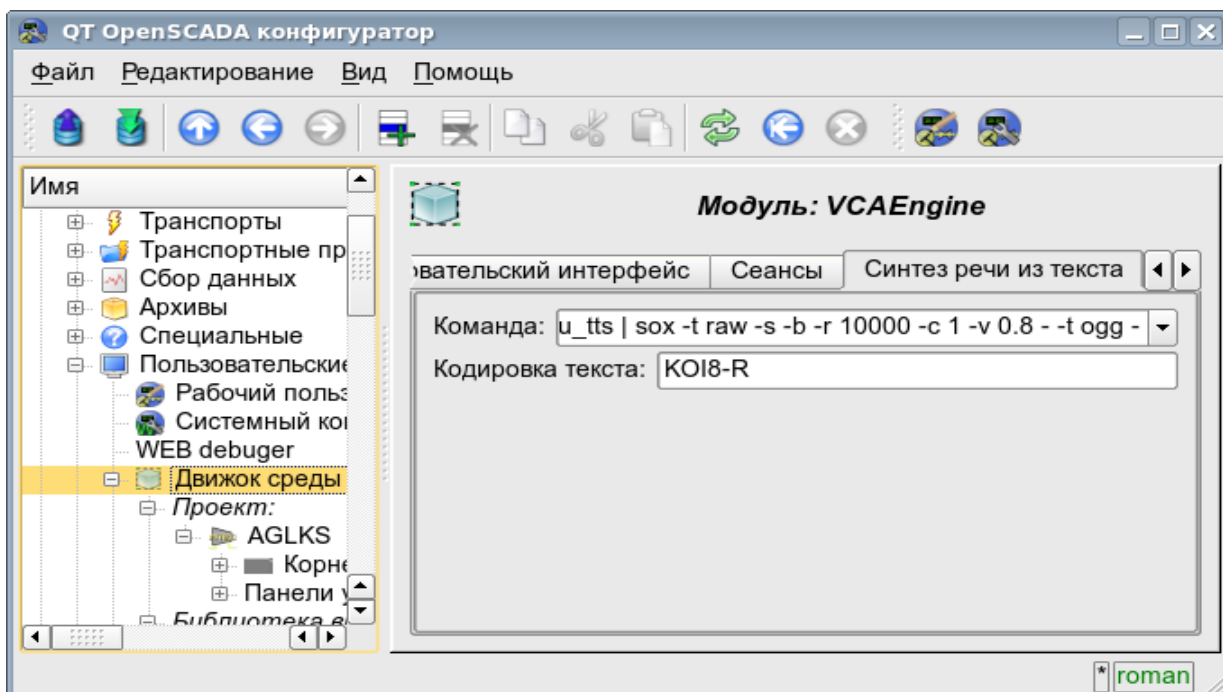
QT OpenSCADA конфигуратор

Файл Редактирование Вид Помощь

Имя
Транспорты
Транспортные пр
Сбор данных
Архивы
Специальные
Пользовательские
Рабочий польз
Системный ко
WEB debuger
Движок среды
Проект:
AGLKS
Корне
Панели
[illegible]

Модуль: VCAEngine

вательский интерфейс | Сеансы | Синтез речи из текста

Команда: u_tts | sox -t raw -s -b -r 10000 -c 1 -v 0.8 - -t ogg -
Кодировка текста: KOI8-R

* roman